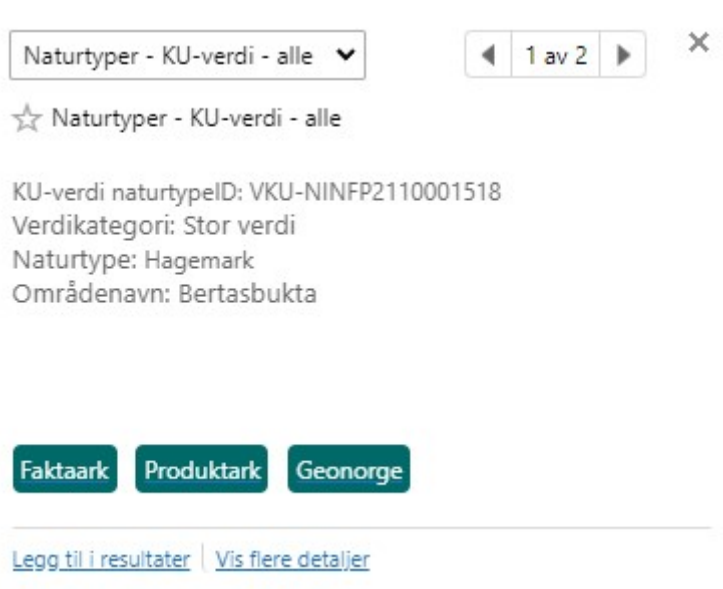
Naturtyper - KU-verdi - alle

1 av 2

×

Naturtyper - KU-verdi - alle

KU-verdi naturtypeID: VKU-NINFP2110001518
Verdikategori: Stor verdi
Naturtype: Hagemark
Områdenavn: Bertasbukta

Faktaark Produktark Geonorge

Legg til i resultater | Vis flere detaljer